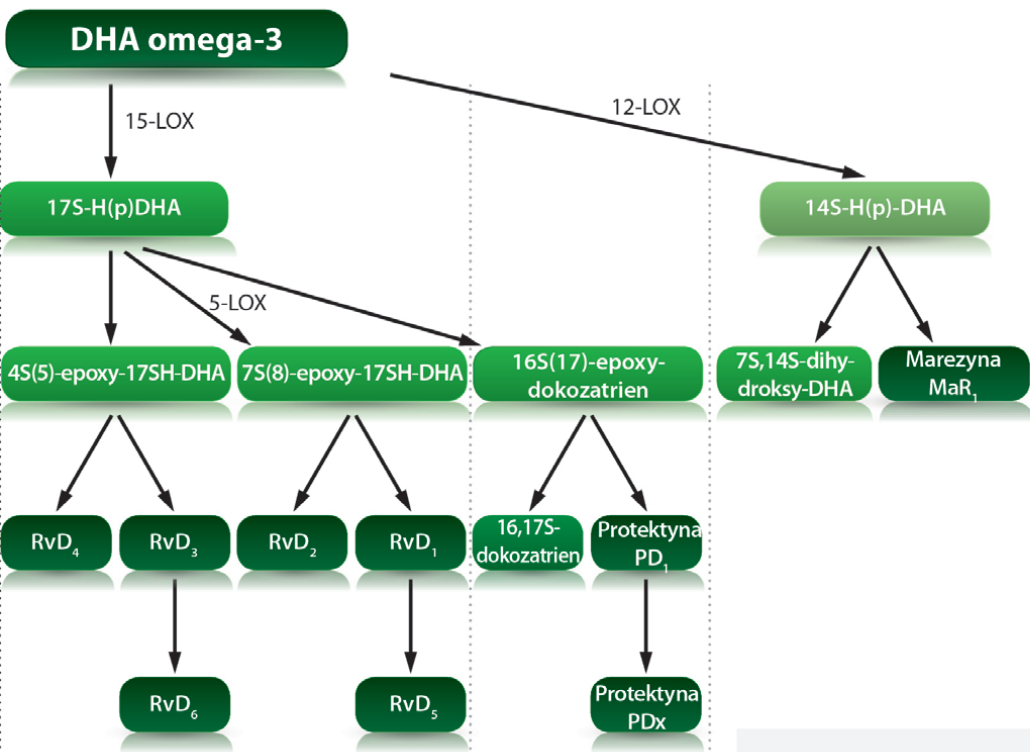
DHA omega-3

15-LOX

12-LOX

17S-H(p)DHA

14S-H(p)-DHA

5-LOX

4S(5)-epoxy-17SH-DHA

7S(8)-epoxy-17SH-DHA

16S(17)-epoxy-dokozatrien

7S,14S-dihydroksy-DHA

Marezyna $MaR_1$

$RvD_4$

$RvD_3$

$RvD_2$

$RvD_1$

16,17S-dokozatrien

Protektyna $PD_1$

$RvD_6$

$RvD_5$

Protektyna PDx